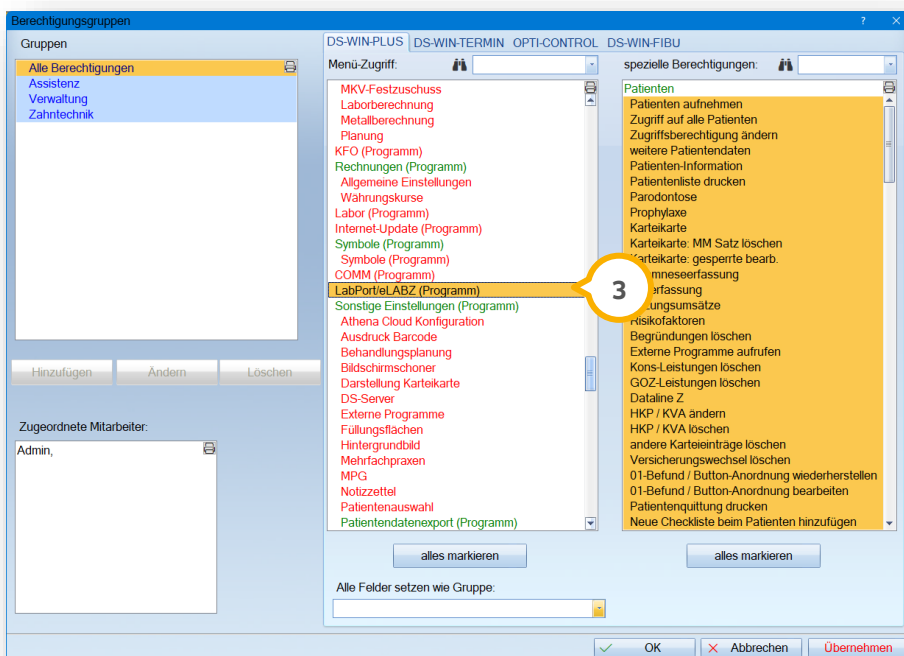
Berechtigungsgruppen

? ×

Gruppen

Alle Berechtigungen
Assistenz
Verwaltung
Zahntechnik

Hinzufügen Ändern Löschen

Zugeordnete Mitarbeiter:

Admin,

DS-WIN-PLUS DS-WIN-TERMIN OPTI-CONTROL DS-WIN-FIBU

Menü-Zugriff:

MKV-Festzuschuss
Laborberechnung
Metallberechnung
Planung
KFO (Programm)
Rechnungen (Programm)
Allgemeine Einstellungen
Währungskurse
Labor (Programm)
Internet-Update (Programm)
Symbole (Programm)
Symbole (Programm)
COMM (Programm)
LabPort/eLABZ (Programm)
Sonstige Einstellungen (Programm)
Athena Cloud Konfiguration
Ausdruck Barcode
Behandlungsplanung
Bildschirmschoner
Darstellung Karteikarte
DS-Server
Externe Programme
Füllungsflächen
Hintergrundbild
Mehrfachpraxen
MPG
Notizzettel
Patientenauswahl
Patientendatenexport (Programm)

alles markieren

Alle Felder setzen wie Gruppe:

3

spezielle Berechtigungen:

Patienten
Patienten aufnehmen
Zugriff auf alle Patienten
Zugriffsberechtigung ändern
weitere Patientendaten
Patienten-Information
Patientenliste drucken
Parodontose
Prophylaxe
Karteikarte
Karteikarte: MM Satz löschen
Karteikarte: gesperrte bearb.
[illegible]mneseerfassung
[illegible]erfassung
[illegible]ungsumsätze
Risikofaktoren
Begründungen löschen
Externe Programme aufrufen
Kons-Leistungen löschen
GOZ-Leistungen löschen
Dataline Z
HKP / KVA ändern
HKP / KVA löschen
andere Karteieinträge löschen
Versicherungswechsel löschen
01-Befund / Button-Anordnung wiederherstellen
01-Befund / Button-Anordnung bearbeiten
Patientenquittung drucken
Neue Checkliste beim Patienten hinzufügen

alles markieren

OK Abbrechen Übernehmen